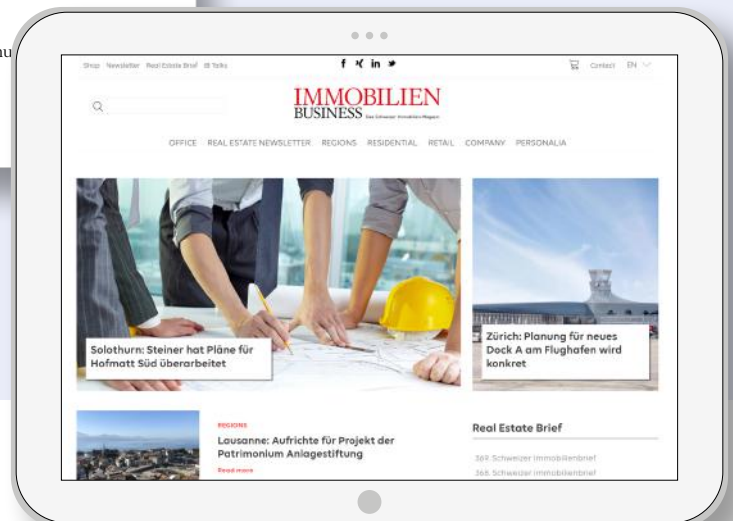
au

Shop Newsletter Real Estate Brief IB Talks

Contact EN

IMMOBILIEN BUSINESS Das Schweizer Immobilien-Magazin

OFFICE REAL ESTATE NEWSLETTER REGIONS RESIDENTIAL RETAIL COMPANY PERSONALIA

Solothurn: Steiner hat Pläne für Hofmatt Süd überarbeitet

Zürich: Planung für neues Dock A am Flughafen wird konkret

REGIONS

Lausanne: Aufrichte für Projekt der Patrimonium Anlagestiftung

Read more

Real Estate Brief

369. Schweizer Immobilienbrief

368. Schweizer Immobilienbrief